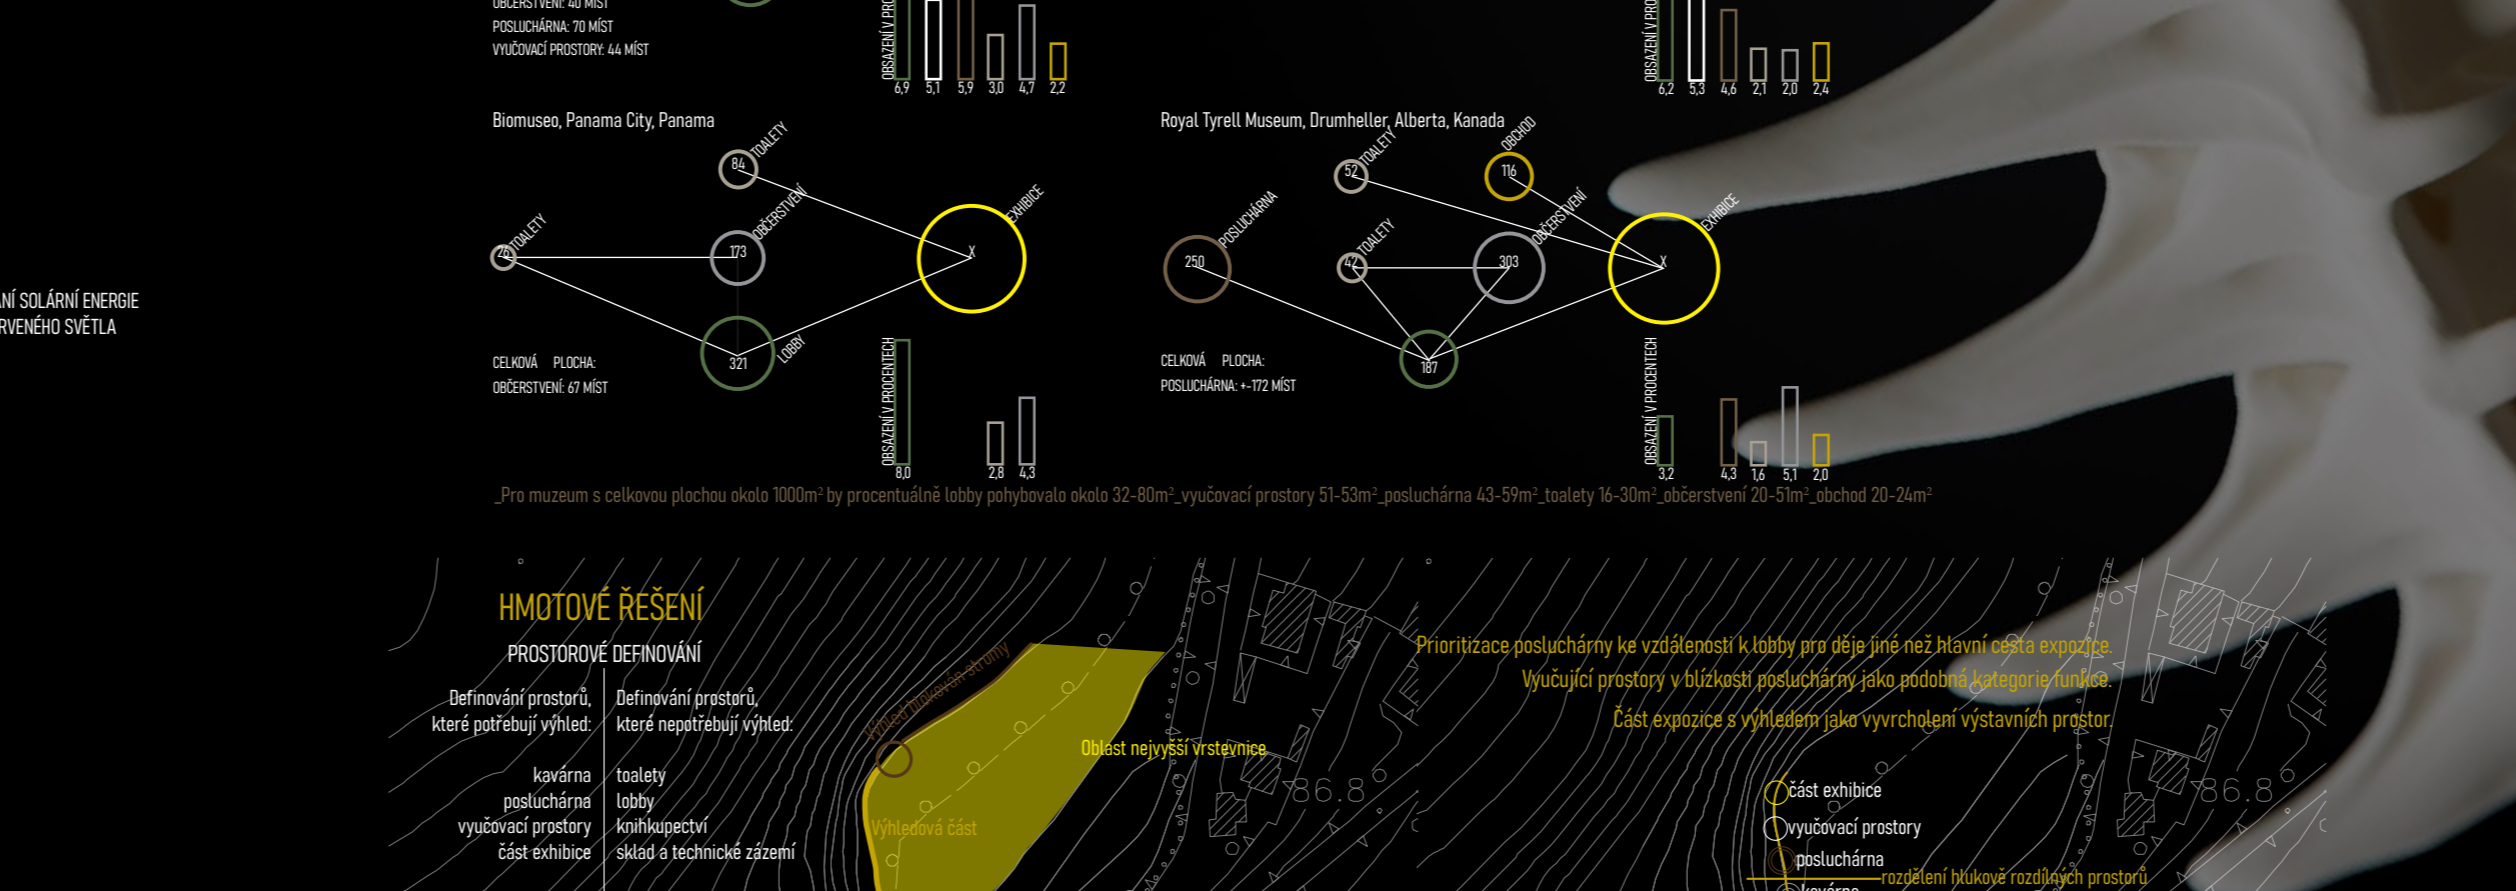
OBČERSTVENÍ: 40 MÍST
POSLUCHÁRNA: 70 MÍST
VYUČOVACÍ PROSTORY: 44 MÍST

OBSAZENÍ V PRO
6,9 5,1 5,9 3,0 4,7 2,2

OBSAZENÍ V PRO
6,2 5,3 4,6 2,1 2,0 2,4

Biomuseo, Panama City, Panama

84 TOALETY
173 OBČERSTVENÍ
20 TOALETY
X EXHIBICE
321 LOBBY

ANÍ SOLÁRNÍ ENERGIE
RVENÉHO SVĚTLA

CELKOVÁ PLOCHA:
OBČERSTVENÍ: 67 MÍST

OBSAZENÍ V PROCENTECH
8,0 2,8 4,3

Royal Tyrell Museum, Drumheller, Alberta, Kanada

52 TOALETY
116 OBCHOD
250 POSLUCHÁRNA
42 TOALETY
303 OBČERSTVENÍ
X EXHIBICE
187

CELKOVÁ PLOCHA:
POSLUCHÁRNA: +-172 MÍST

OBSAZENÍ V PROCENTECH
3,2 4,3 1,6 5,1 2,0

_Pro muzeum s celkovou plochou okolo 1000m² by procentuálně lobby pohybovalo okolo 32-80m²_vyučovací prostory 51-53m²_posluchárna 43-59m²_toalety 16-30m²_občerstvení 20-51m²_obchod 20-24m²

HMOTOVÉ ŘEŠENÍ
PROSTOROVÉ DEFINOVÁNÍ

Definování prostorů, které potřebují výhled:
kavárna
posluchárna
vyučovací prostory
část exhibice

Definování prostorů, které nepotřebují výhled:
toalety
lobby
knihkupectví
sklad a technické zázemí

Výhled blokován stromy
Oblast nejvyšší vrstevnice
Výhledová část
86.8

Prioritizace posluchárny ke vzdálenosti k lobby pro děje jiné než hlavní cesta expozice.
Vyučující prostory v blízkosti posluchárny jako podobná kategorie funkce.
Část expozice s výhledem jako vyvrcholení výstavních prostor.

86.8
část exhibice
vyučovací prostory
posluchárna
rozdělení hlukově rozdílných prostorů
kavárna